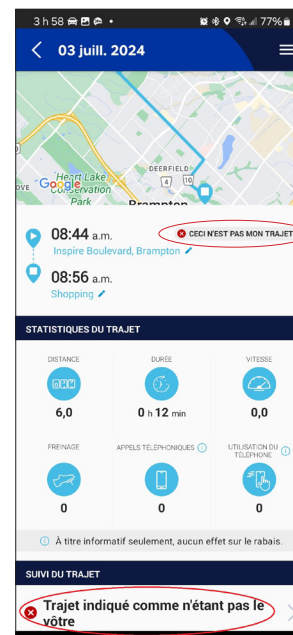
3 h 58 • 77%

03 juill. 2024

Heart Lake Conservation Park
Google
DEERFIELD
10
Brampton
OVE

08:44 a.m.
Inspire Boulevard, Brampton

CECI N'EST PAS MON TRAJET

08:56 a.m.
Shopping

STATISTIQUES DU TRAJET

DISTANCE
6,0

DURÉE
0 h 12 min

VITESSE
0,0

FREINAGE
0

APPELS TÉLÉPHONIQUES
0

UTILISATION DU TÉLÉPHONE
0

À titre informatif seulement, aucun effet sur le rabais.

SUIVI DU TRAJET

Trajet indiqué comme n'étant pas le vôtre